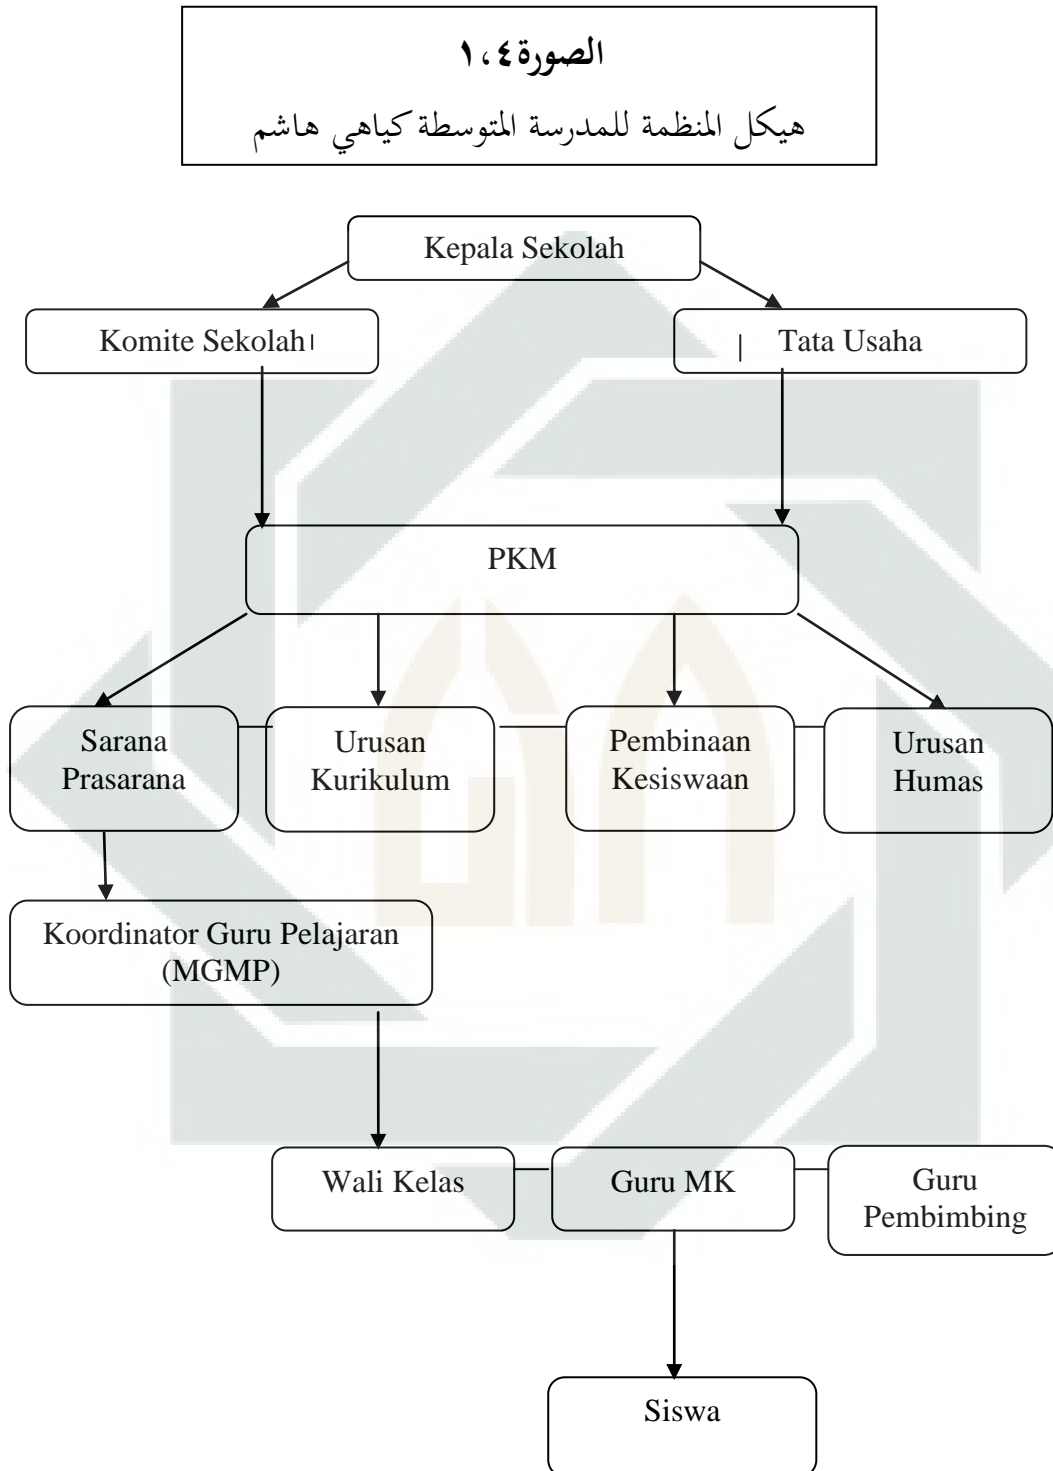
الصورة ٤،١

هيكل المنظمة للمدرسة المتوسطة كياهي هاشم

Kepala Sekolah

Komite Sekolah

Tata Usaha

PKM

Sarana Prasarana

Urusan Kurikulum

Pembinaan Kesiswaan

Urusan Humas

Koordinator Guru Pelajaran (MGMP)

Wali Kelas

Guru MK

Guru Pembimbing

Siswa